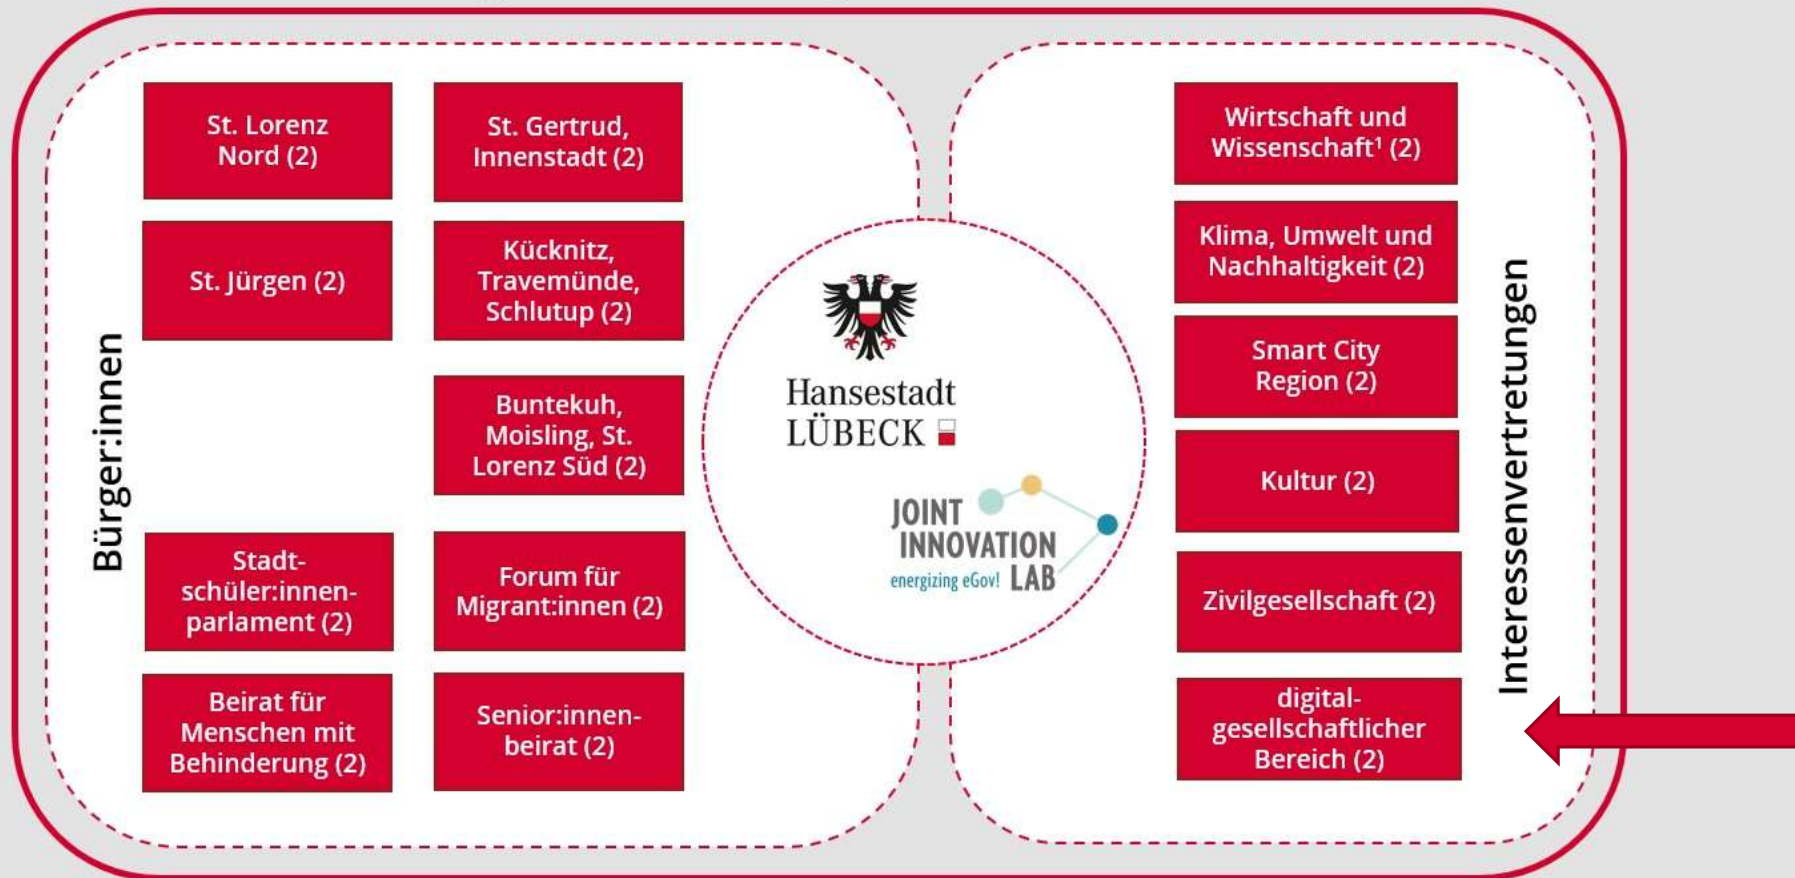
Bürger:innen

St. Lorenz Nord (2)

St. Gertrud, Innenstadt (2)

St. Jürgen (2)

Kücknitz, Travemünde, Schlutup (2)

Buntekuh, Moisling, St. Lorenz Süd (2)

Stadtschüler:innenparlament (2)

Forum für Migrant:innen (2)

Beirat für Menschen mit Behinderung (2)

Senior:innenbeirat (2)

Hansestadt LÜBECK

JOINT INNOVATION LAB
energizing eGov!

Wirtschaft und Wissenschaft$^1$ (2)

Klima, Umwelt und Nachhaltigkeit (2)

Smart City Region (2)

Kultur (2)

Zivilgesellschaft (2)

digitalgesellschaftlicher Bereich (2)

Interessenvertretungen